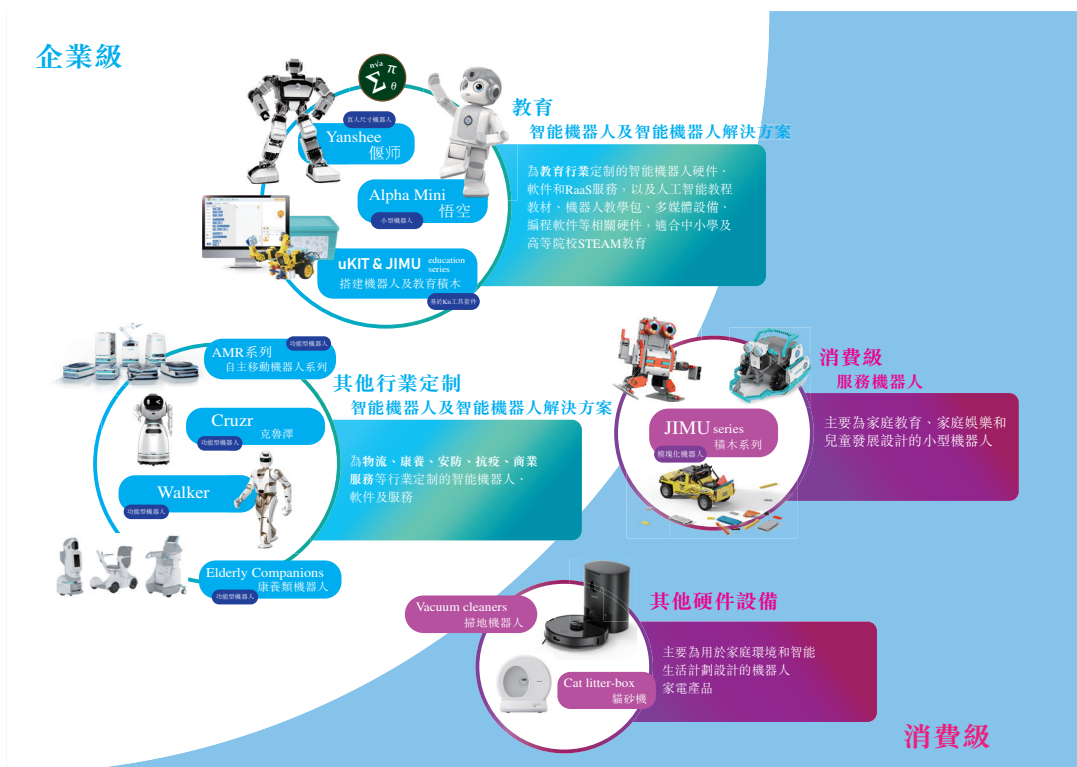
企業級

$\Sigma$ $\pi$ $\theta$

真人尺寸機器人
Yanshee
僾师

教育
智能機器人及智能機器人解決方案

Alpha Mini
悟空
小型機器人

為教育行業定制的智能機器人硬件、軟件和RaaS服務，以及人工智能教程教材、機器人教學包、多媒體設備、編程軟件等相關硬件，適合中小學及高等院校STEAM教育

uKIT & JIMU education series
搭建機器人及教育積木
基礎Kit工具套件

AMR系列
自主移動機器人系列
功能型機器人

其他行業定制
智能機器人及智能機器人解決方案

Cruzr
克魯澤
功能型機器人

為物流、康養、安防、抗疫、商業服務等行業定制的智能機器人、軟件及服務

Walker
功能型機器人

Elderly Companions
康養類機器人
功能型機器人

消費級
服務機器人

主要為家庭教育、家庭娛樂和兒童發展設計的小型機器人

JIMU series
積木系列
模塊化機器人

其他硬件設備

Vacuum cleaners
掃地機器人

主要為用於家庭環境和智能生活計劃設計的機器人家電產品

Cat litter-box
貓砂機

消費級